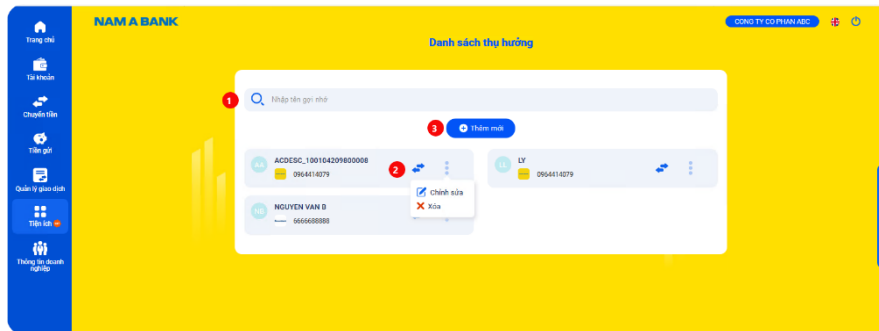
Trang chủ
Tài khoản
Chuyển tiền
Tiền gửi
Quản lý giao dịch
Tiện ích
Thông tin doanh nghiệp

NAM A BANK
CONG TY CO PHAN ABC

Danh sách thụ hưởng

1
Nhập tên gợi nhớ

3
Thêm mới

AA
ACDESC_100104209800008
0964414079
2

Chỉnh sửa
Xóa

LY
LY
0964414079

NB
NGUYEN VAN B
6666688888